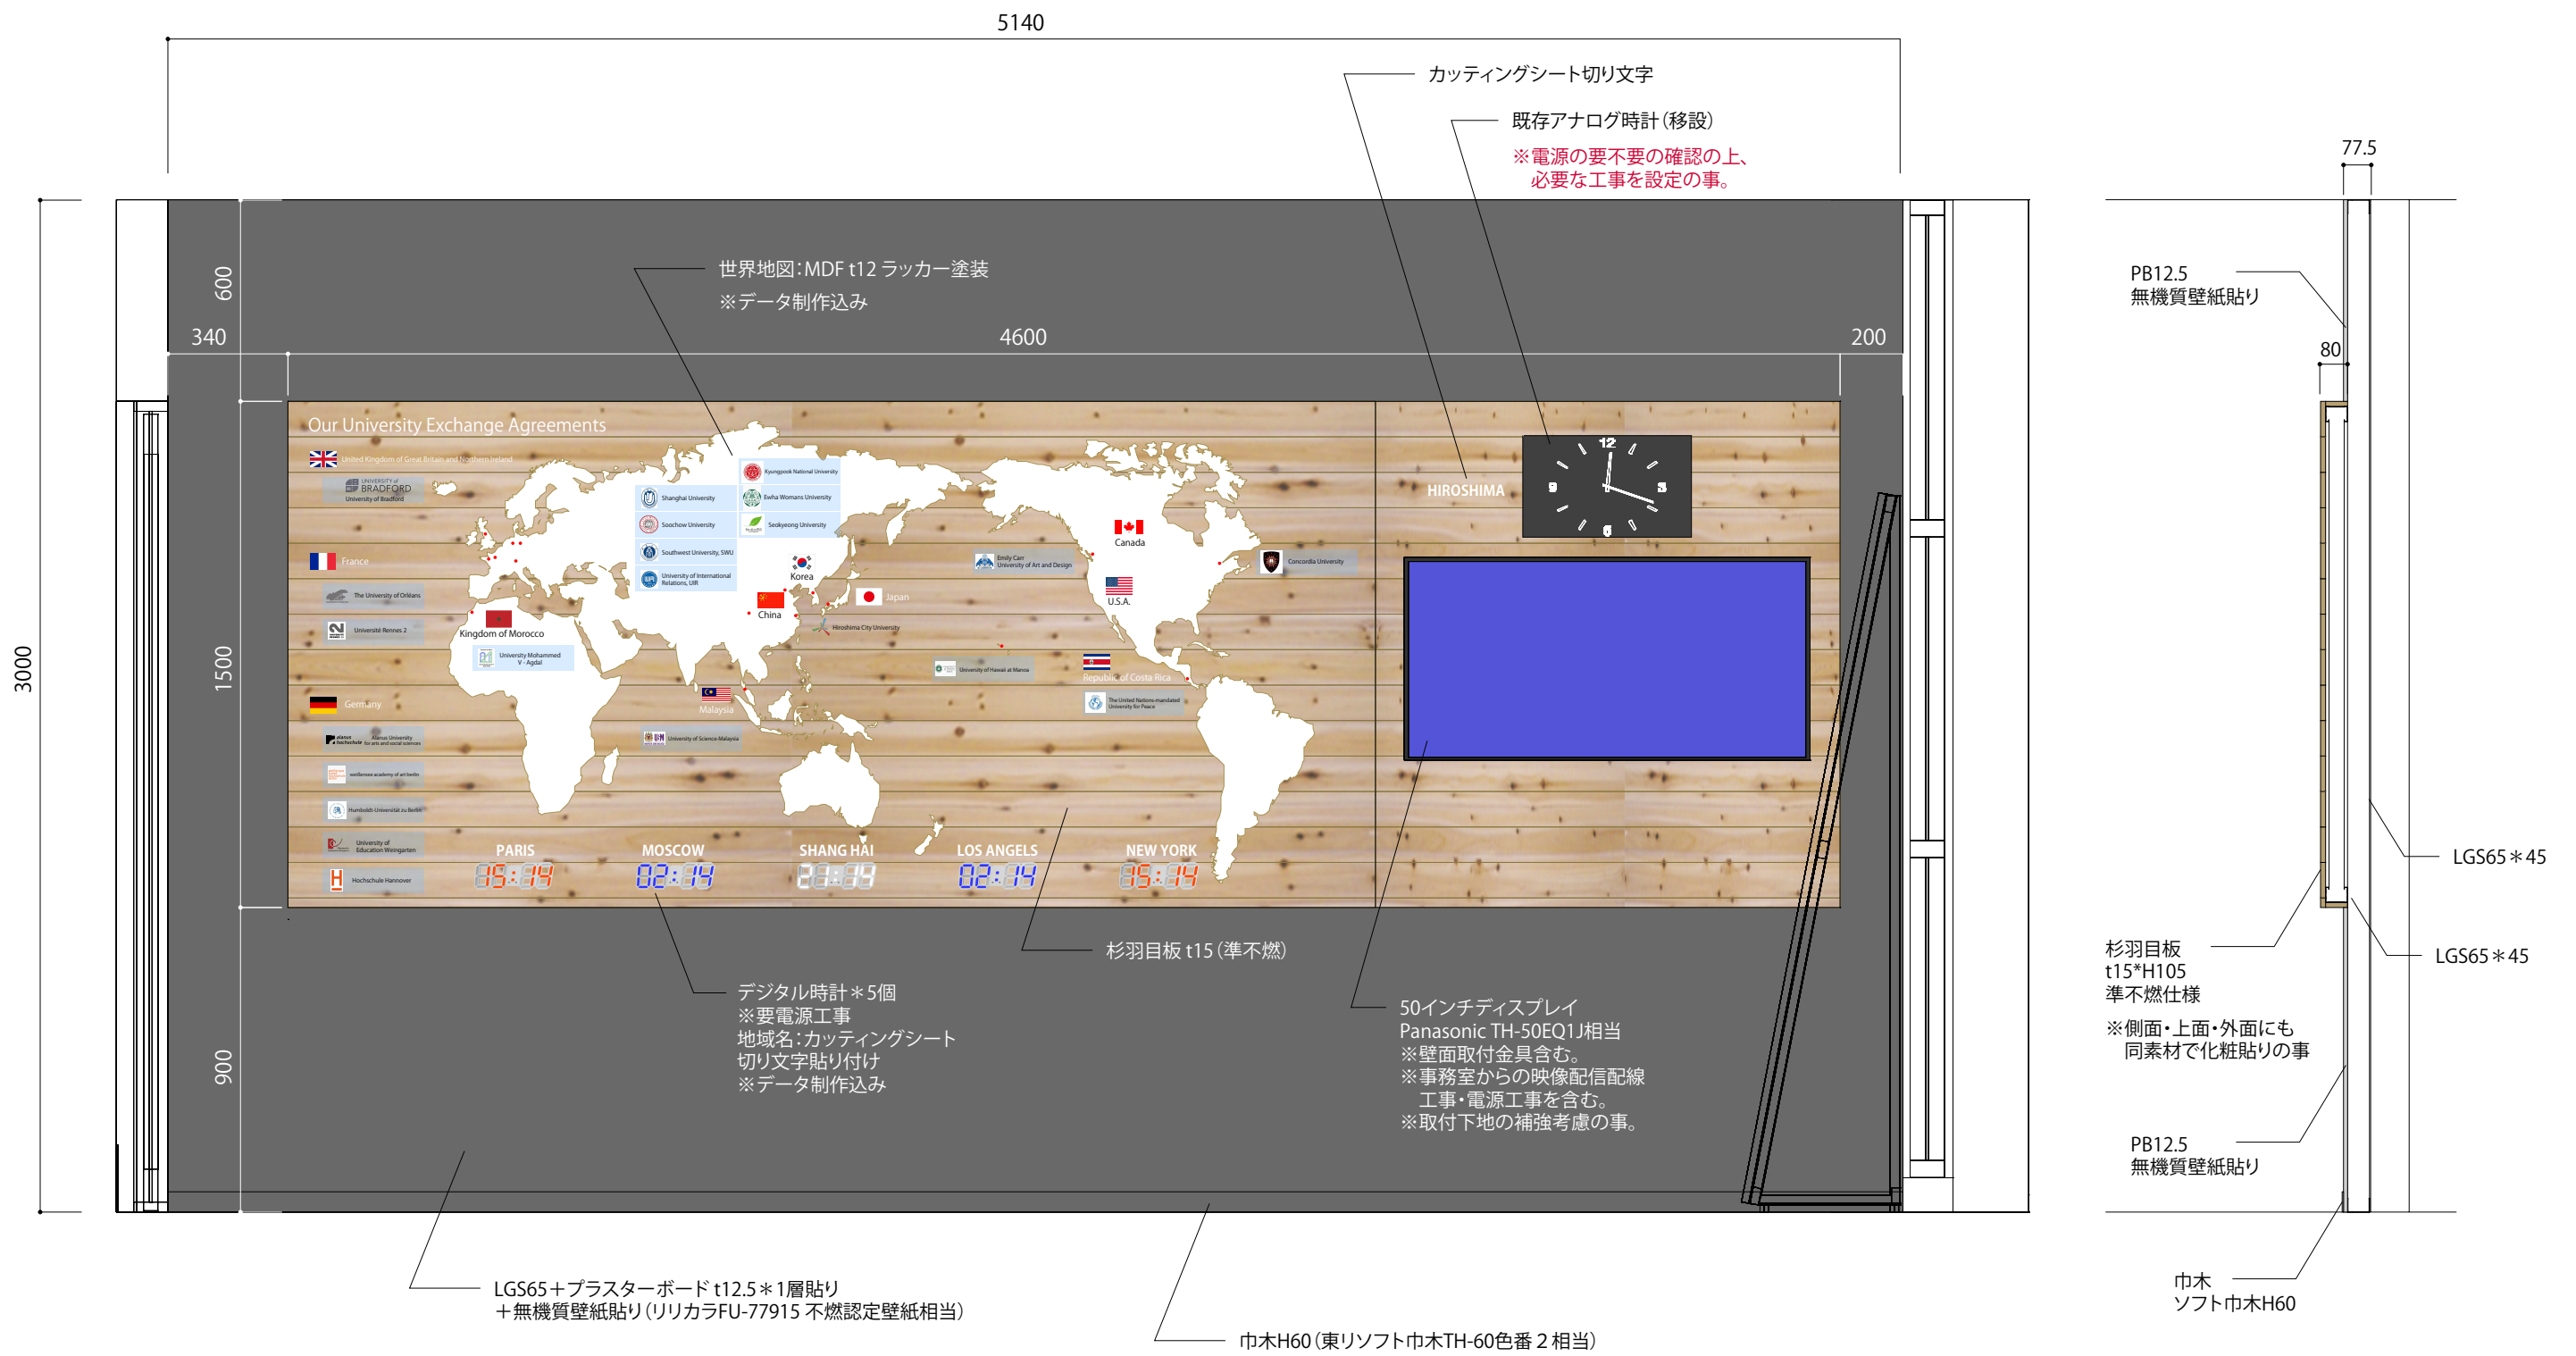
5140

カッティングシート切り文字

既存アナログ時計（移設）
※電源の要不要の確認の上、
必要な工事を設定の事。

77.5

PB12.5
無機質壁紙貼り

80

世界地図：MDF t12 ラッカー塗装
※データ制作込み

600

340

4600

200

Our University Exchange Agreements

United Kingdom of Great Britain and Northern Ireland

UNIVERSITY of BRADFORD
University of Bradford

France

The University of Orléans

Université Rennes 2

Kingdom of Morocco

University Mohammed V - Agdal

Germany

Alanus University for arts and social sciences

weißensee academy of art berlin

Humboldt Universität zu Berlin

University of Education Weingarten

Hochschule Hannover

Shanghai University

Soochow University

Southwest University, SWU

University of International Relations, UIR

Kyungpook National University

Ewha Womans University

Sookmyung University

Korea

China

Japan

Hiroshima City University

Malaysia

University of Science Malaysia

Emily Carr University of Art and Design

Canada

U.S.A.

Concordia University

University of Hawaii at Manoa

Republic of Costa Rica

The United Nations-mandated University for Peace

HIROSHIMA

12
9
3
6

PARIS
MOSCOW
SHANG HAI
LOS ANGELS
NEW YORK

15:14
02:14
22:14
02:14
15:14

3000

1500

900

LGS65＊45

LGS65＊45

杉羽目板 t15（準不燃）

杉羽目板
t15*H105
準不燃仕様

※側面・上面・外面にも
同素材で化粧貼りの事

デジタル時計＊5個
※要電源工事
地域名：カッティングシート
切り文字貼り付け
※データ制作込み

50インチディスプレイ
Panasonic TH-50EQ1J相当
※壁面取付金具含む。
※事務室からの映像配信配線
工事・電源工事を含む。
※取付下地の補強考慮の事。

PB12.5
無機質壁紙貼り

巾木
ソフト巾木H60

LGS65＋プラスターボード t12.5＊1層貼り
＋無機質壁紙貼り（リリカラFU-77915 不燃認定壁紙相当）

巾木H60（東リソフト巾木TH-60色番 2 相当）